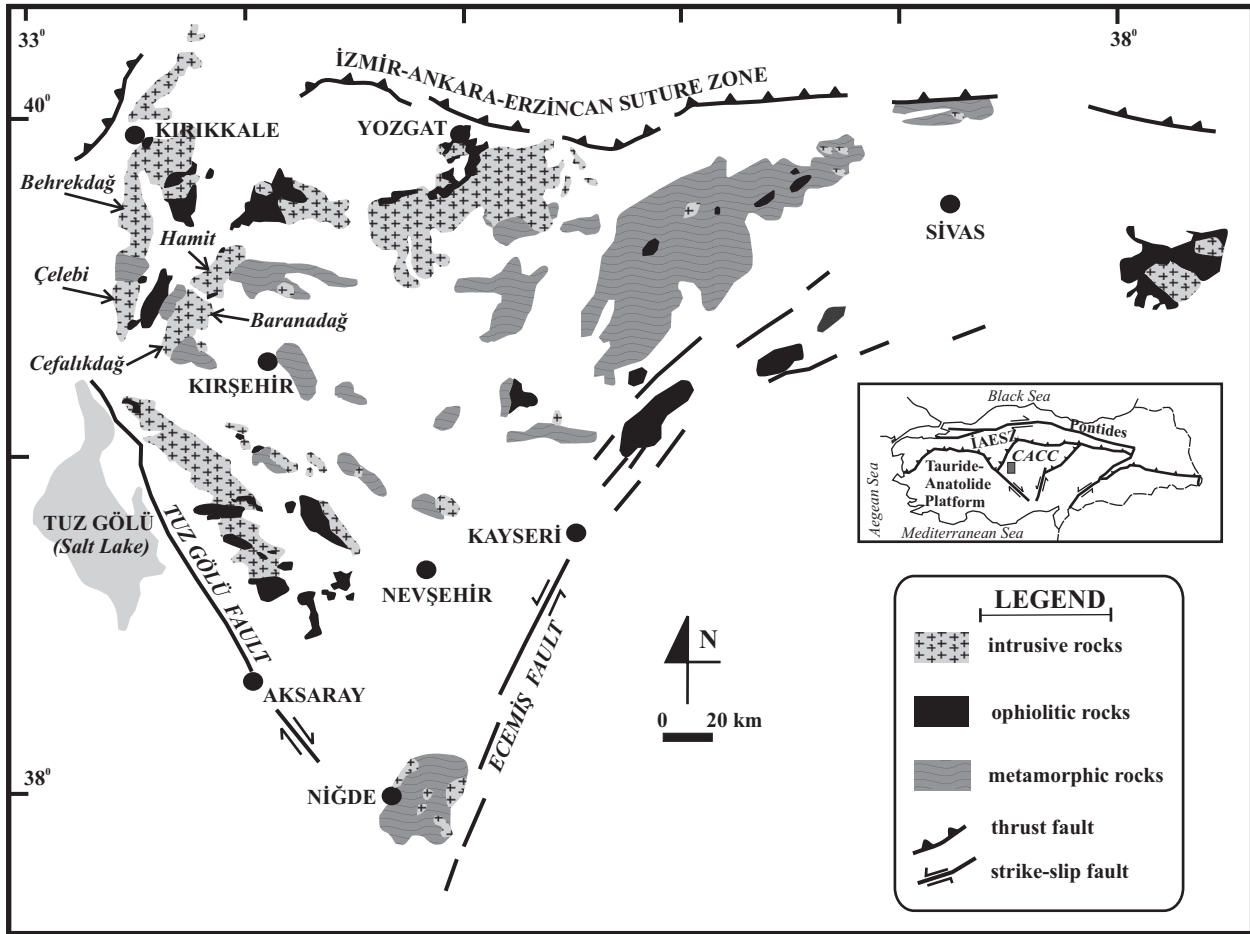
$33^0$

$38^0$

$40^0$

İZMİR-ANKARA-ERZİNCAN SUTURE ZONE

KIRIKKALE

YOZGAT

Behrekdağ

Hamit

SİVAS

Çelebi

Baranadağ

Cefalıkdağ

KIRŞEHİR

Black Sea

Pontides

İAESZ

CACC

Tauride-Anatolide Platform

Aegean Sea

Mediterranean Sea

TUZ GÖLÜ (Salt Lake)

TUZ GÖLÜ FAULT

KAYSERİ

NEVŞEHİR

LEGEND

intrusive rocks

ophiolitic rocks

metamorphic rocks

thrust fault

strike-slip fault

N

0 20 km

AKSARAY

ECEMİŞ FAULT

$38^0$

NİĞDE